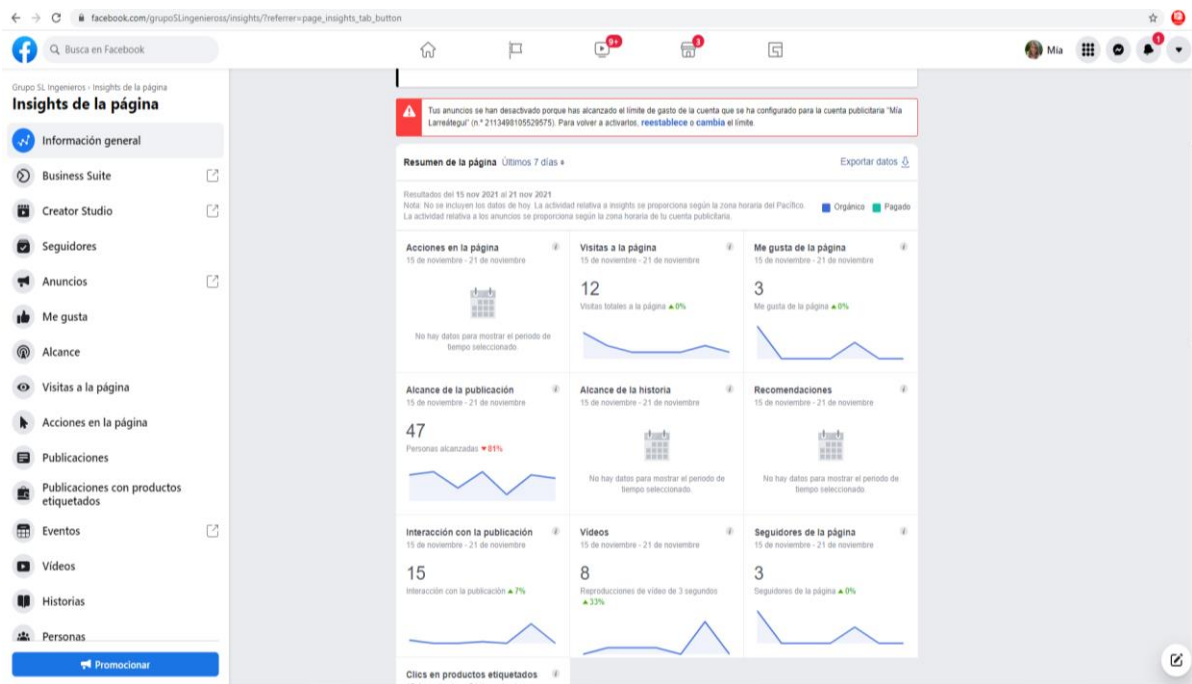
facebook.com/grupoSLingenieross/insights/?referrer=page_insights_tab_button

Busca en Facebook

9+ 3

Mía 1

Grupo SL Ingenieros › Insights de la página
Insights de la página

Información general
Business Suite
Creator Studio
Seguidores
Anuncios
Me gusta
Alcance
Visitas a la página
Acciones en la página
Publicaciones
Publicaciones con productos etiquetados
Eventos
Videos
Historias
Personas

Promocionar

Tus anuncios se han desactivado porque has alcanzado el límite de gasto de la cuenta que se ha configurado para la cuenta publicitaria "Mía Larreátegui" (n.º 2113498105529575). Para volver a activarlos, reestablece o cambia el límite.

Resumen de la página Últimos 7 días

Exportar datos

Resultados del 15 nov 2021 al 21 nov 2021
Nota: No se incluyen los datos de hoy. La actividad relativa a insights se proporciona según la zona horaria del Pacífico. La actividad relativa a los anuncios se proporciona según la zona horaria de tu cuenta publicitaria.

Orgánico Pagado

Acciones en la página
15 de noviembre - 21 de noviembre
No hay datos para mostrar el periodo de tiempo seleccionado.

Visitas a la página
15 de noviembre - 21 de noviembre
12
Visitas totales a la página ▲0%

Me gusta de la página
15 de noviembre - 21 de noviembre
3
Me gusta de la página ▲0%

Alcance de la publicación
15 de noviembre - 21 de noviembre
47
Personas alcanzadas ▼61%

Alcance de la historia
15 de noviembre - 21 de noviembre
No hay datos para mostrar el periodo de tiempo seleccionado.

Recomendaciones
15 de noviembre - 21 de noviembre
No hay datos para mostrar el periodo de tiempo seleccionado.

Interacción con la publicación
15 de noviembre - 21 de noviembre
15
Interacción con la publicación ▲7%

Videos
15 de noviembre - 21 de noviembre
8
Reproducciones de video de 3 segundos ▲33%

Seguidores de la página
15 de noviembre - 21 de noviembre
3
Seguidores de la página ▲0%

Clics en productos etiquetados